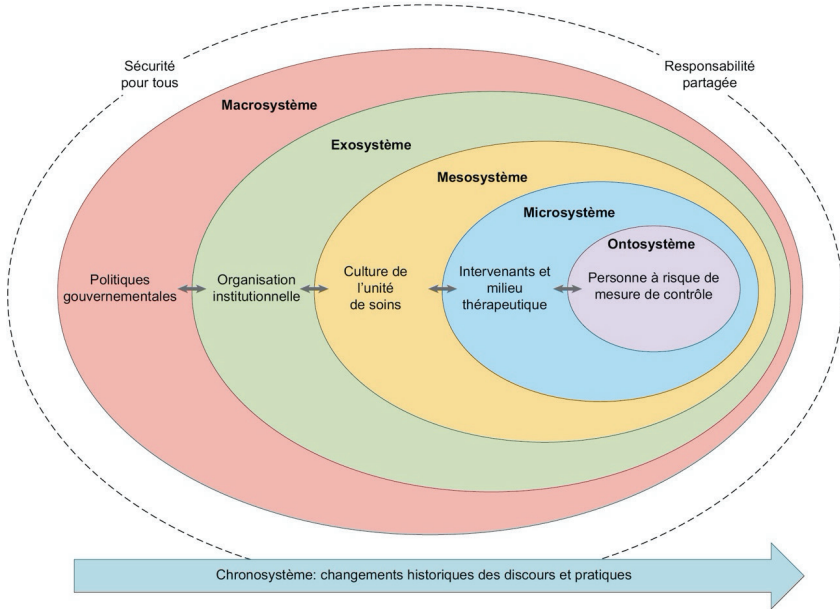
Sécurité pour tous

Responsabilité partagée

Macrosystème

Exosystème

Mesosystème

Microsystème

Ontosystème

Politiques gouvernementales

Organisation institutionnelle

Culture de l'unité de soins

Intervenants et milieu thérapeutique

Personne à risque de mesure de contrôle

Chronosystème: changements historiques des discours et pratiques